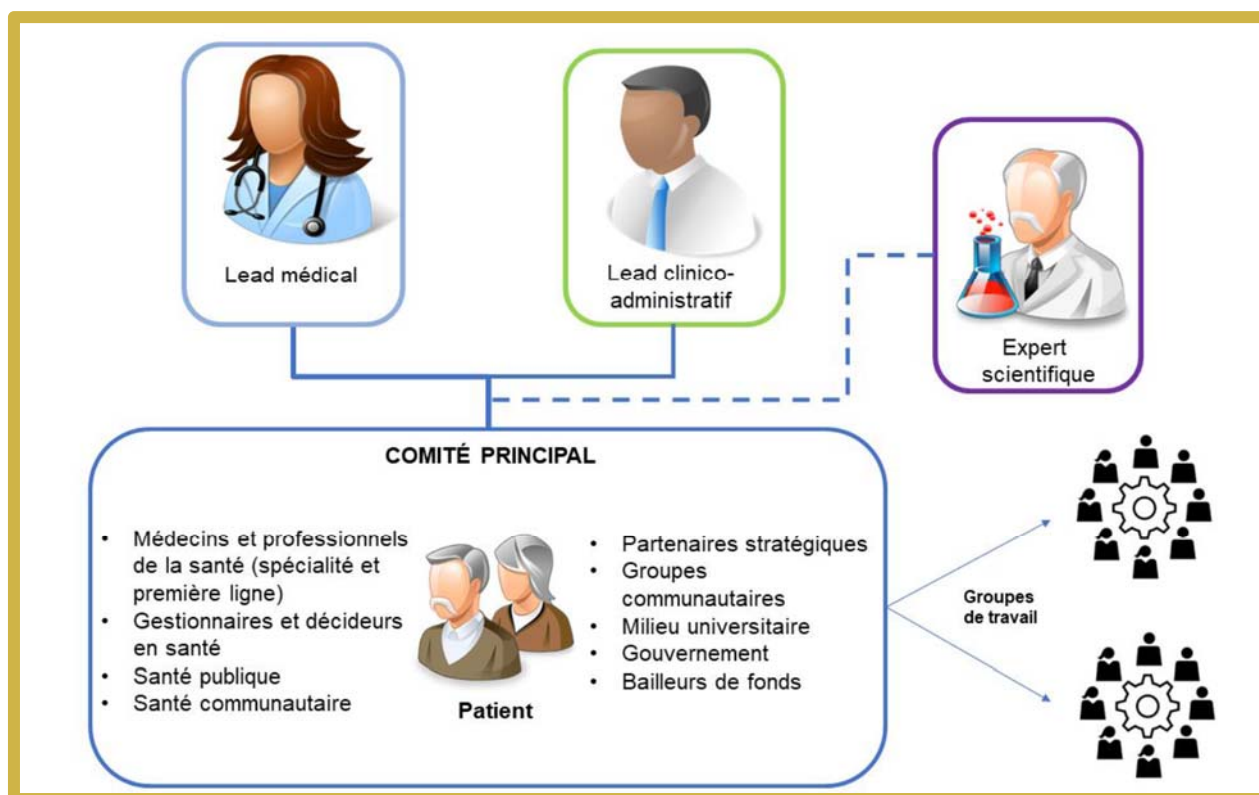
Lead médical

Lead clinico-administratif

Expert scientifique

COMITÉ PRINCIPAL

- Médecins et professionnels de la santé (spécialité et première ligne)
- Gestionnaires et décideurs en santé
- Santé publique
- Santé communautaire

Patient

- Partenaires stratégiques
- Groupes communautaires
- Milieu universitaire
- Gouvernement
- Bailleurs de fonds

Groupes de travail